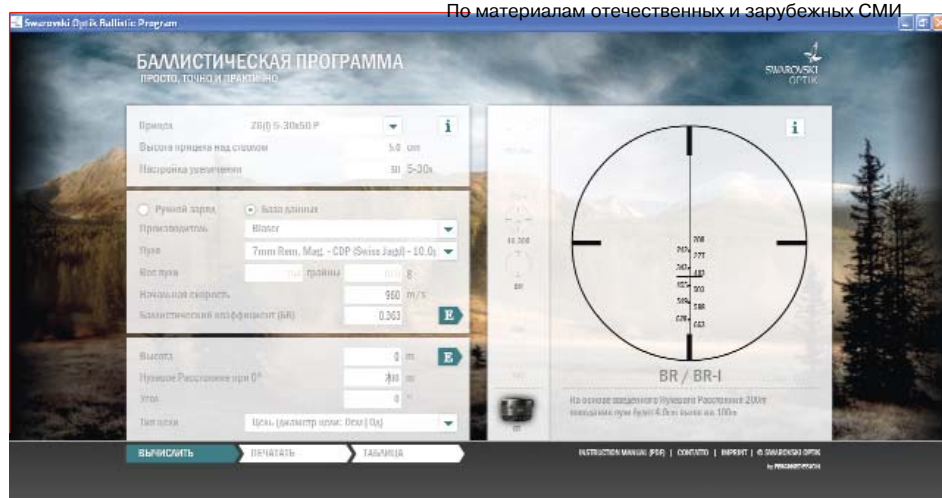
Swarovski Optik Ballistic Program

По материалам отечественных и зарубежных СМИ

БАЛЛИСТИЧЕСКАЯ ПРОГРАММА
ПРОСТО, ТОЧНО И ПРАКТИЧНО

SWAROVSKI OPTIK

Прицел Z6(i) 5-30x50 P
Высота прицела над стволом 5.0 cm
Настройка увеличения 30 5-30x

Ручной заряд
База данных
Производитель Blaser
Пуля 7mm Rem. Mag. - CDP (Swiss Jagd) - 10.0
Вес пули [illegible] граммы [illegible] g
Начальная скорость 960 m/s
Баллистический коэффициент (БК) 0.363

Высота 0 m
Нулевое Расстояние при 0° 200 m
Угол 0 °
Тип цели Цель (диаметр цели: 0cm | 0x)

ВЫЧИСЛИТЬ
ПЕЧАТАТЬ
ТАБЛИЦА

BR / BR-I

На основе введенного Нулевого Расстояния 200m попадание пули будет 4.0cm выше на 100m

INSTRUCTION MANUAL (PDF) | CONTATTO | IMPRINT | © SWAROVSKI OPTIK